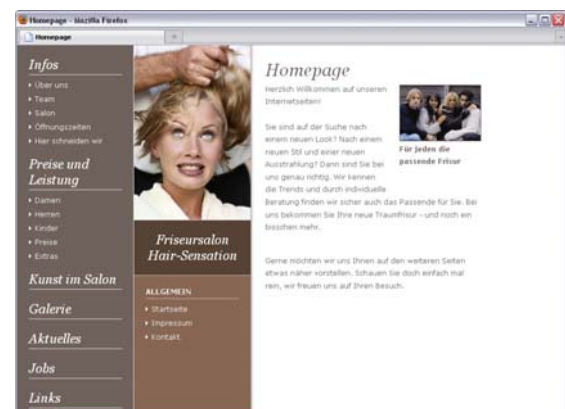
Homepage - Mozilla Firefox

Homepage

Infos
Über uns
Team
Salon
Öffnungszeiten
Hier schneiden wir

Preise und Leistung
Damen
Herren
Kinder
Preise
Extras

Kunst im Salon

Galerie

Aktuelles

Jobs

Links

Friseursalon Hair-Sensation

ALLGEMEIN
Startseite
Impressum
Kontakt

Homepage

Herzlich Willkommen auf unseren Internetseiten!

Für jeden die passende Frisur

Sie sind auf der Suche nach einem neuen Look? Nach einem neuen Stil und einer neuen Ausstrahlung? Dann sind Sie bei uns genau richtig. Wir kennen die Trends und durch individuelle Beratung finden wir sicher auch das Passende für Sie. Bei uns bekommen Sie Ihre neue Traumfrisur - und noch ein bisschen mehr.

Gerne möchten wir uns Ihnen auf den weiteren Seiten etwas näher vorstellen. Schauen Sie doch einfach mal rein, wir freuen uns auf Ihren Besuch.